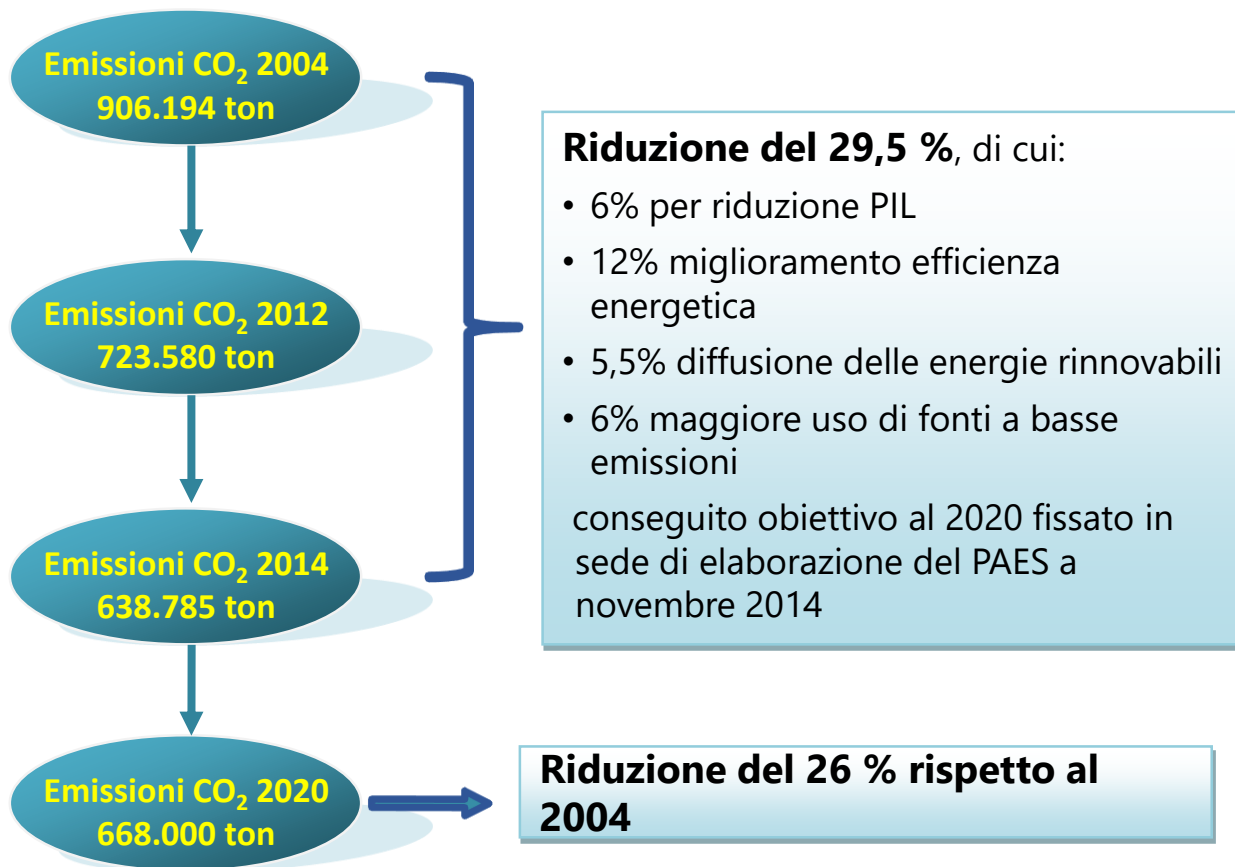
Emissioni $CO_2$ 2004
906.194 ton

Emissioni $CO_2$ 2012
723.580 ton

Emissioni $CO_2$ 2014
638.785 ton

Emissioni $CO_2$ 2020
668.000 ton

**Riduzione del 29,5 %**, di cui:
- 6% per riduzione PIL
- 12% miglioramento efficienza energetica
- 5,5% diffusione delle energie rinnovabili
- 6% maggiore uso di fonti a basse emissioni

conseguito obiettivo al 2020 fissato in sede di elaborazione del PAES a novembre 2014

**Riduzione del 26 % rispetto al 2004**